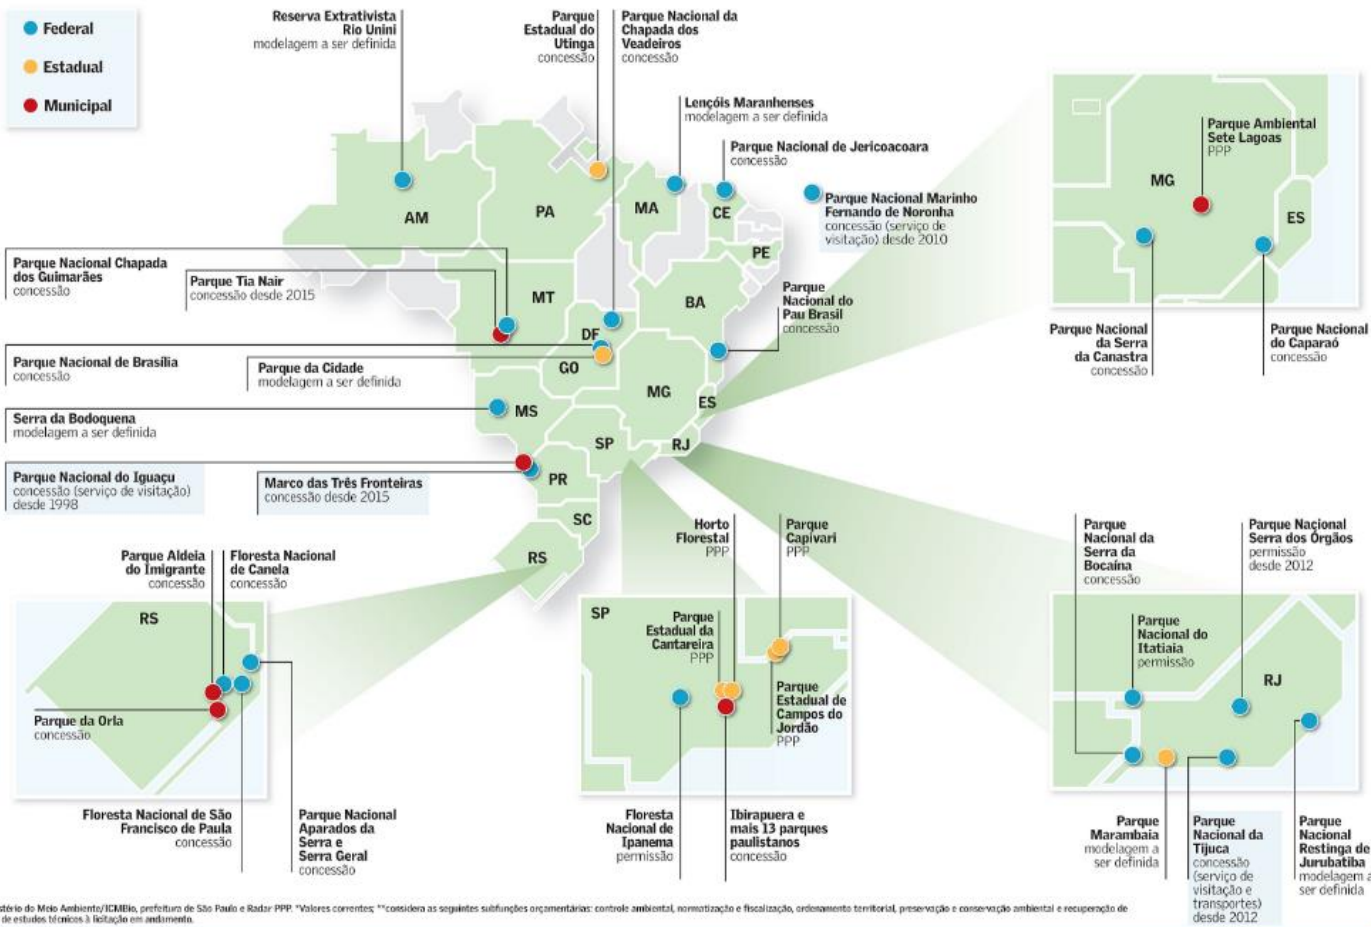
Federal
Estadual
Municipal

Reserva Extrativista Rio Unini
modelagem a ser definida

Parque Estadual do Utinga
concessão

Parque Nacional da Chapada dos Veadeiros
concessão

Lençóis Maranhenses
modelagem a ser definida

Parque Nacional de Jericoacoara
concessão

Parque Nacional Marinho Fernando de Noronha
concessão (serviço de visitação) desde 2010

AM
PA
MA
CE
PE
MT
BA
DF
GO
MG
ES
MS
SP
RJ
PR
SC
RS

Parque Nacional Chapada dos Guimarães
concessão

Parque Tia Nair
concessão desde 2015

Parque Nacional do Pau Brasil
concessão

Parque Nacional de Brasília
concessão

Parque da Cidade
modelagem a ser definida

Serra da Bodoquena
modelagem a ser definida

Parque Nacional do Iguaçu
concessão (serviço de visitação) desde 1998

Marco das Três Fronteiras
concessão desde 2015

MG
ES
Parque Ambiental Sete Lagoas
PPP

Parque Nacional da Serra da Canastra
concessão

Parque Nacional do Caparaó
concessão

Parque Aldeia do Imigrante
concessão

Floresta Nacional de Canela
concessão

RS

Parque da Orla
concessão

Floresta Nacional de São Francisco de Paula
concessão

Parque Nacional Aparados da Serra e Serra Geral
concessão

Horto Florestal
PPP

Parque Capivari
PPP

SP
Parque Estadual da Cantareira
PPP

Parque Estadual de Campos do Jordão
PPP

Floresta Nacional de Ipanema
permissão

Ibirapuera e mais 13 parques paulistanos
concessão

Parque Nacional da Serra da Bocaina
concessão

Parque Nacional Serra dos Órgãos
permissão desde 2012

Parque Nacional do Itatiaia
permissão

RJ

Parque Marambaia
modelagem a ser definida

Parque Nacional da Tijuca
concessão (serviço de visitação e transportes) desde 2012

Parque Nacional Restinga de Jurubatiba
modelagem a ser definida

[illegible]stério do Meio Ambiente/ICMBio, prefeitura de São Paulo e Radar PPP. *Valores correntes; **considera as seguintes subfunções orçamentárias: controle ambiental, normatização e fiscalização, ordenamento territorial, preservação e conservação ambiental e recuperação de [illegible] de estudos técnicos à licitação em andamento.